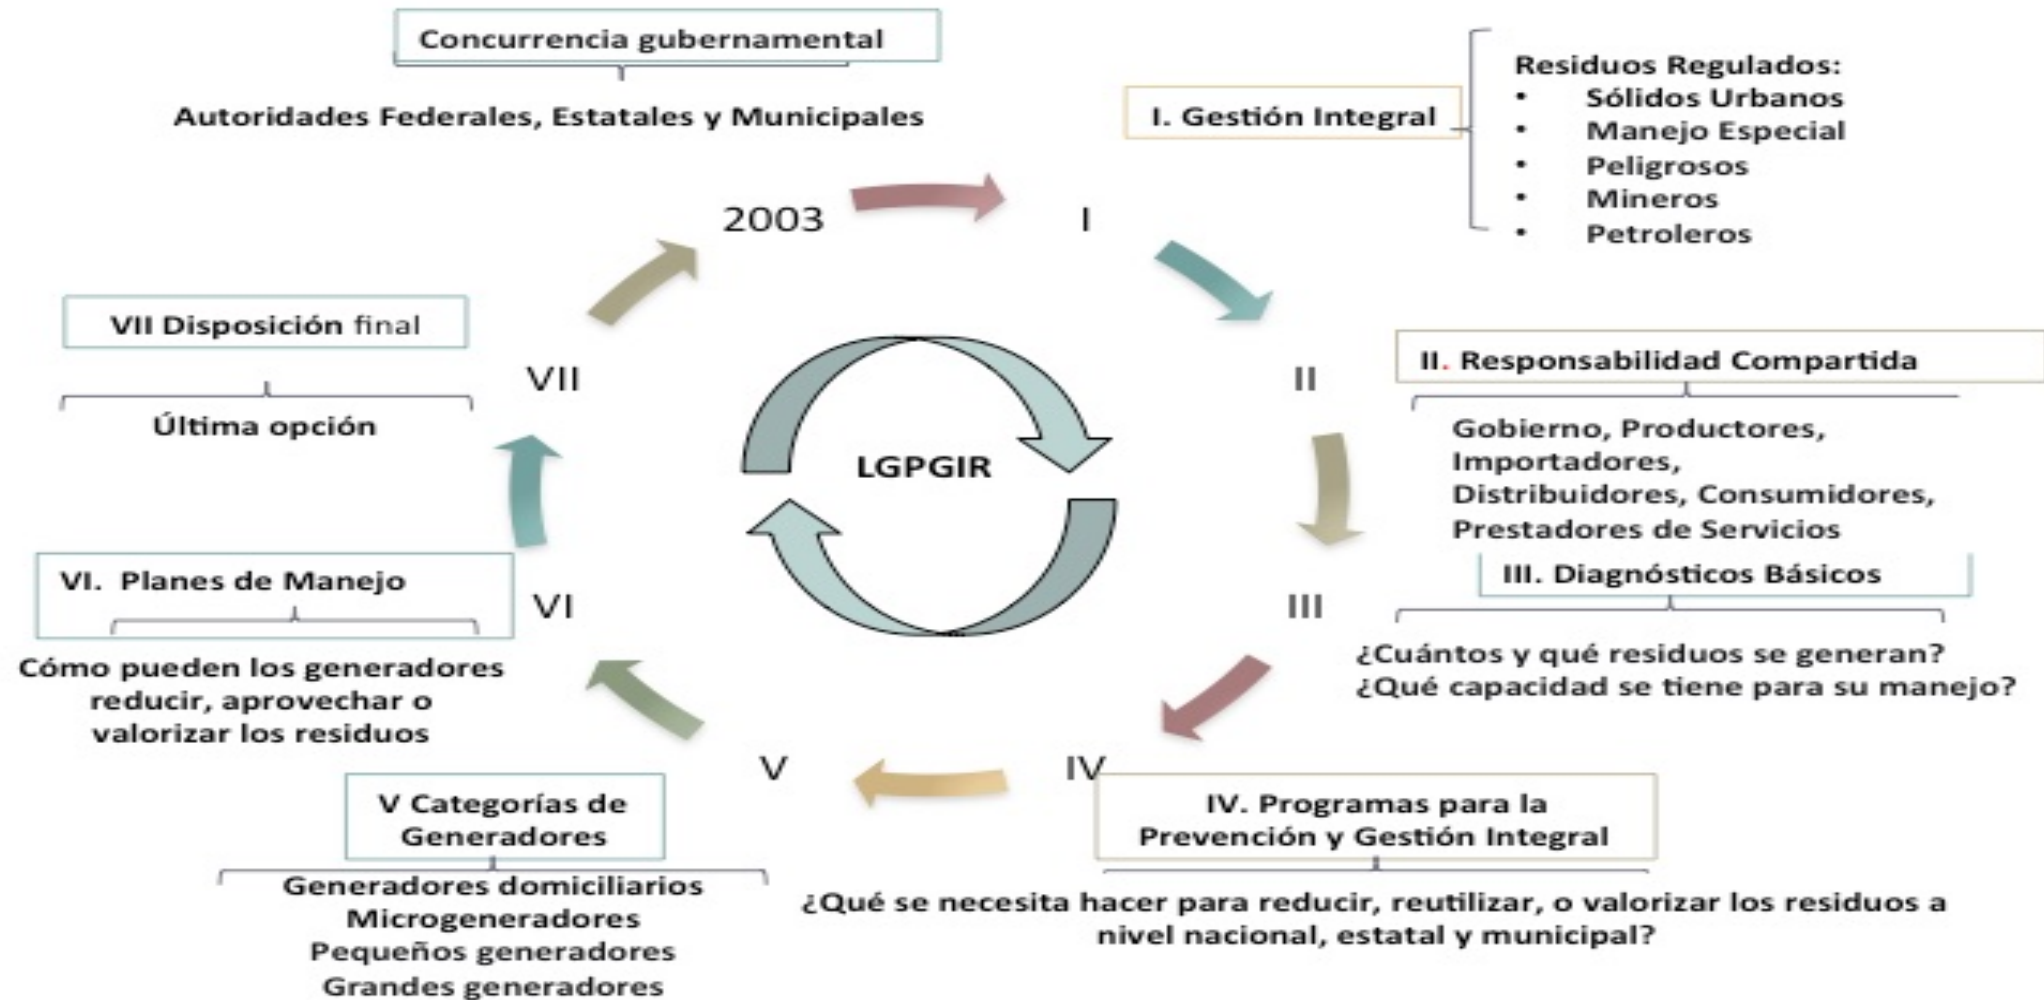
Concurrencia gubernamental

Autoridades Federales, Estatales y Municipales

I. Gestión Integral

Residuos Regulados:
- Sólidos Urbanos
- Manejo Especial
- Peligrosos
- Mineros
- Petroleros

2003

I

II

II. Responsabilidad Compartida

Gobierno, Productores, Importadores, Distribuidores, Consumidores, Prestadores de Servicios

III

III. Diagnósticos Básicos

¿Cuántos y qué residuos se generan?
¿Qué capacidad se tiene para su manejo?

IV

IV. Programas para la Prevención y Gestión Integral

¿Qué se necesita hacer para reducir, reutilizar, o valorizar los residuos a nivel nacional, estatal y municipal?

V

V Categorías de Generadores

Generadores domiciliarios
Microgeneradores
Pequeños generadores
Grandes generadores

VI

VI. Planes de Manejo

Cómo pueden los generadores reducir, aprovechar o valorizar los residuos

VII

VII Disposición final

Última opción

LGPGIR